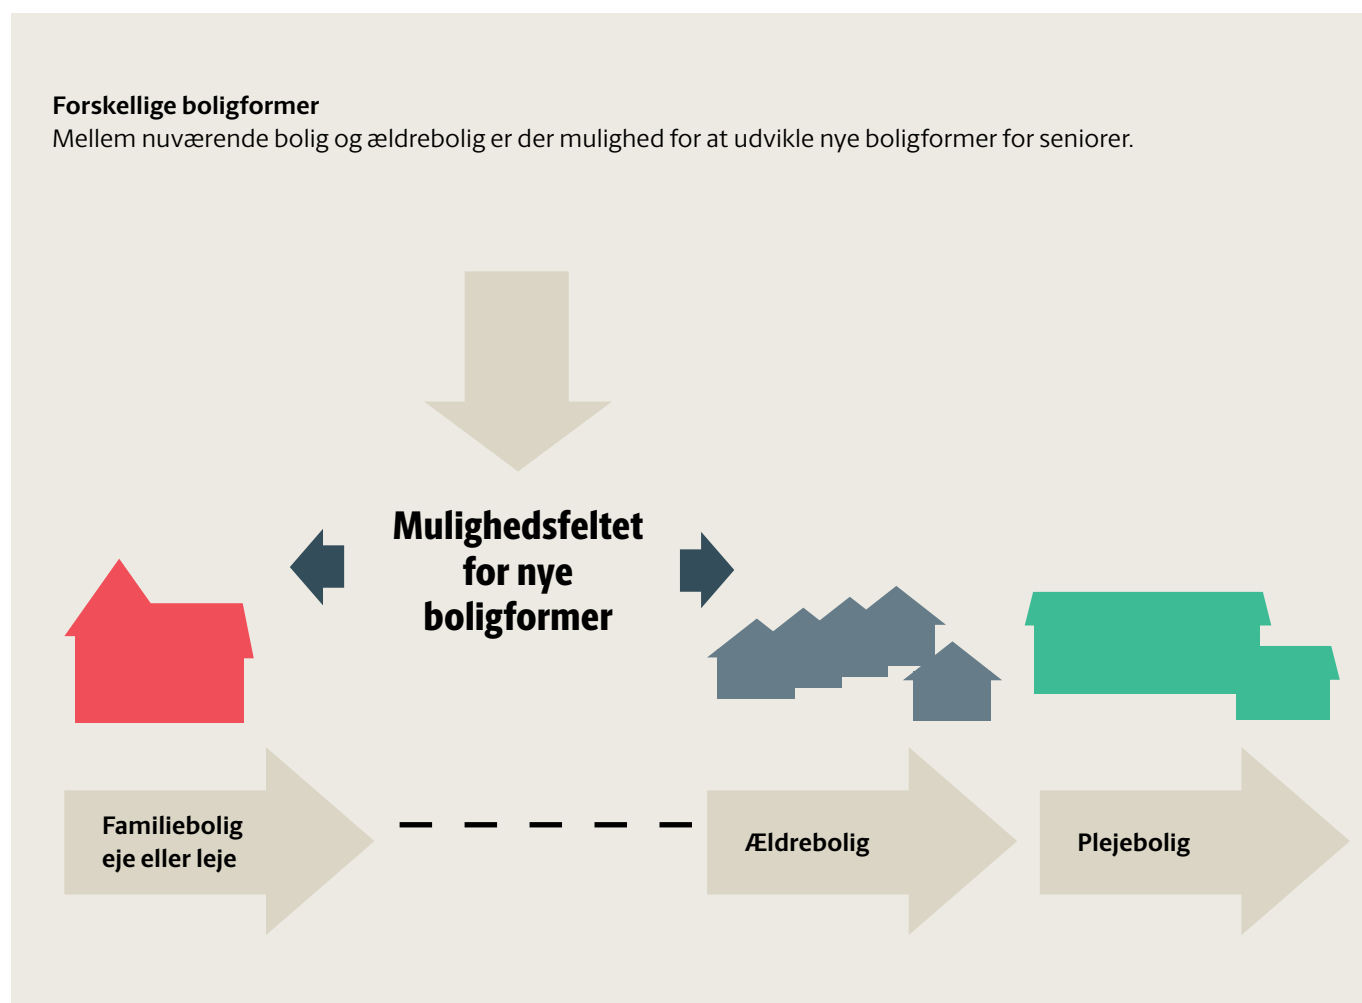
**Forskellige boligformer**
Mellem nuværende bolig og ældrebolig er der mulighed for at udvikle nye boligformer for seniorer.

Mulighedsfeltet for nye boligformer

Familiebolig eje eller leje

Ældrebolig

Plejebolig